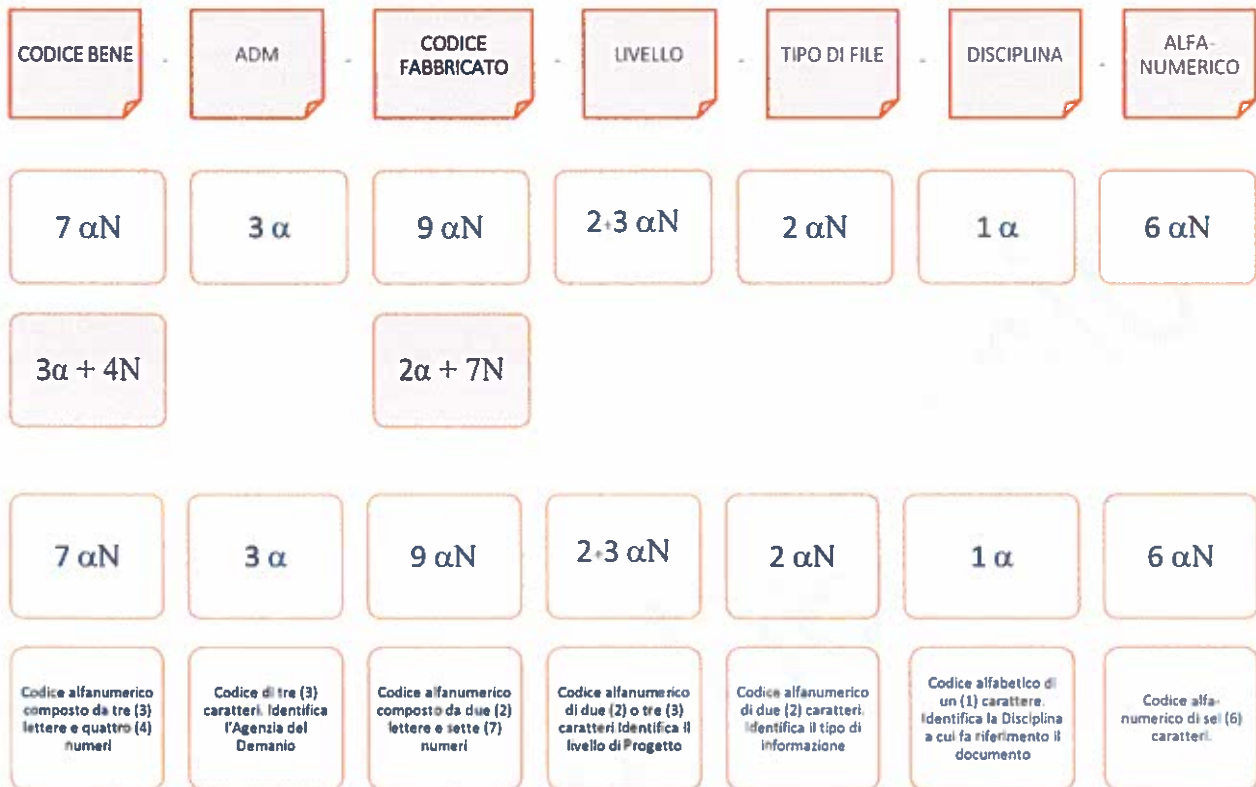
CODICE BENE - ADM - CODICE FABBRICATO - LIVELLO - TIPO DI FILE - DISCIPLINA - ALFA-NUMERICO

$7\ \alpha N$

$3\ \alpha$

$9\ \alpha N$

$2{\div}3\ \alpha N$

$2\ \alpha N$

$1\ \alpha$

$6\ \alpha N$

$3\alpha + 4N$

$2\alpha + 7N$

$7\ \alpha N$

$3\ \alpha$

$9\ \alpha N$

$2{\div}3\ \alpha N$

$2\ \alpha N$

$1\ \alpha$

$6\ \alpha N$

Codice alfanumerico composto da tre (3) lettere e quattro (4) numeri

Codice di tre (3) caratteri. Identifica l'Agenzia del Demanio

Codice alfanumerico composto da due (2) lettere e sette (7) numeri

Codice alfanumerico di due (2) o tre (3) caratteri Identifica il livello di Progetto

Codice alfanumerico di due (2) caratteri. Identifica il tipo di informazione

Codice alfabetico di un (1) carattere. Identifica la Disciplina a cui fa riferimento il documento

Codice alfanumerico di sei (6) caratteri.